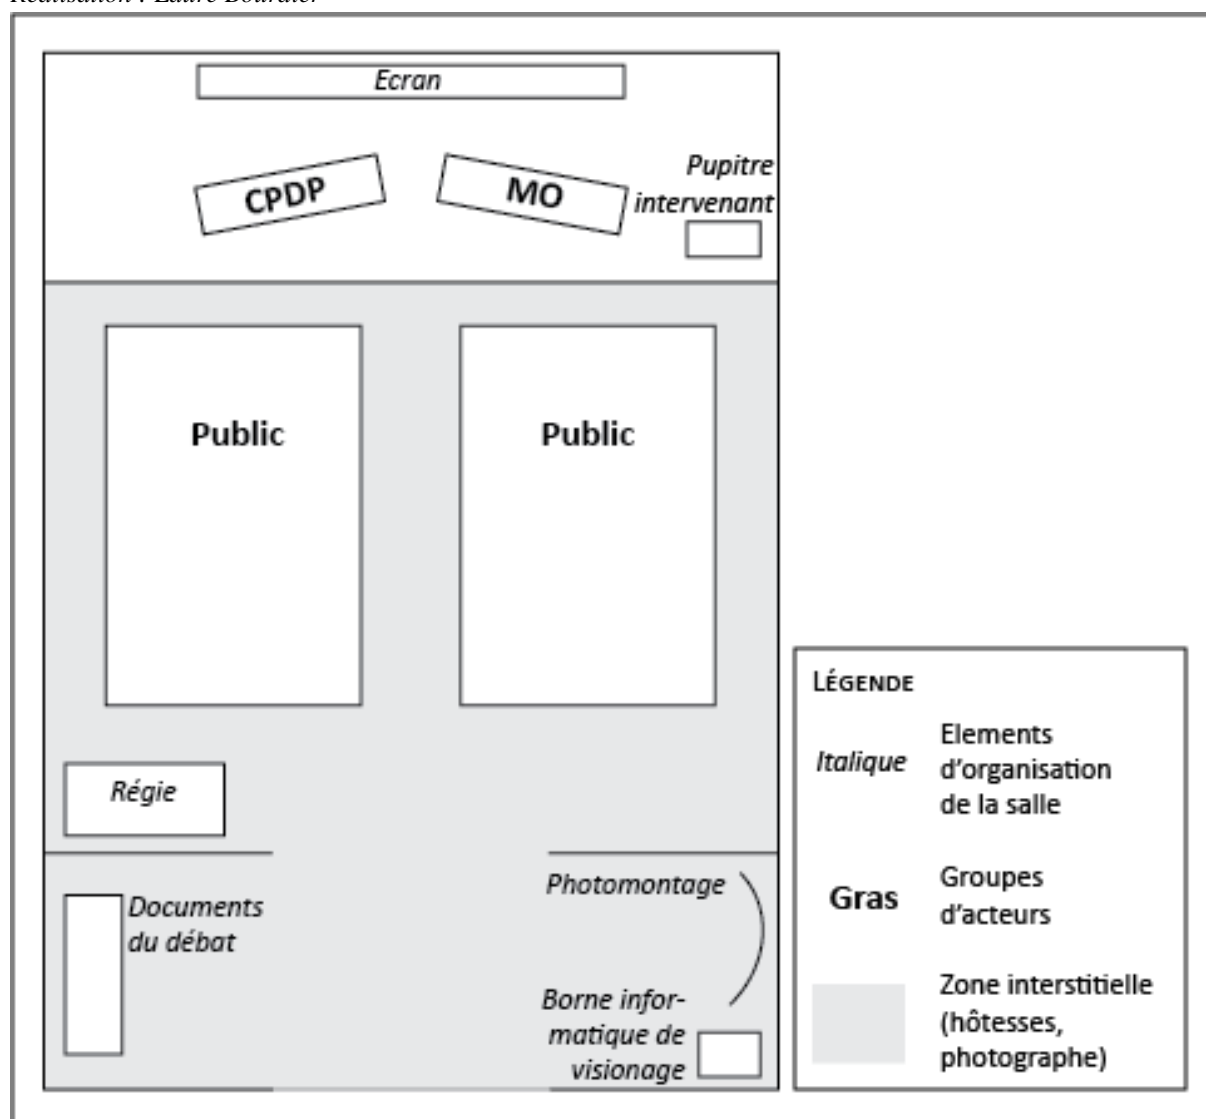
Réalisation : Laure Bourdier

Ecran

CPDP

MO

Pupitre intervenant

Public

Public

Régie

Documents du débat

Photomontage

Borne informatique de visionage

LÉGENDE

Italique

Elements d'organisation de la salle

Gras

Groupes d'acteurs

Zone interstitielle (hôtesses, photographe)